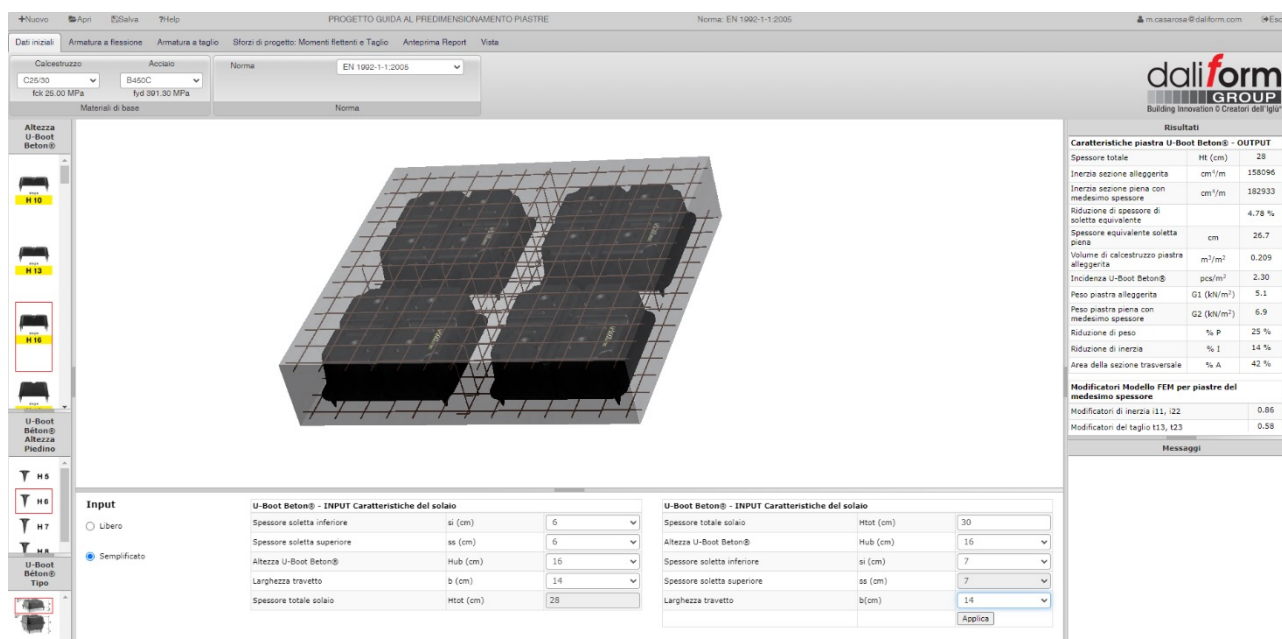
+Nuovo Apri Salva ?Help PROGETTO GUIDA AL PREDIMENSIONAMENTO PIASTRE Norma: EN 1992-1-1:2005 m.casarosa@daliform.com Esc

Dati iniziali Armatura a flessione Armatura a taglio Sforzi di progetto: Momenti flettenti e Taglio Anteprima Report Vista

Calcestruzzo C25/30 fck 25.00 MPa Acciaio B450C fyd 391.30 MPa Materiali di base

Norma EN 1992-1-1:2005 Norma

daliform GROUP Building Innovation © Creatori dell'Igloo

Altezza U-Boot Beton®

H 10
H 13
H 16

U-Boot Bèton® Altezza Piedino

H 5
H 6
H 7
H 8

U-Boot Bèton® Tipo

Risultati

| Caratteristiche piastra U-Boot Beton® - OUTPUT | | |
|---|---|---|
| Spessore totale | Ht (cm) | 28 |
| Inerzia sezione alleggerita | $cm^4/m$ | 158096 |
| Inerzia sezione piena con medesimo spessore | $cm^4/m$ | 182933 |
| Riduzione di spessore di soletta equivalente | | 4.78 % |
| Spessore equivalente soletta piena | cm | 26.7 |
| Volume di calcestruzzo piastra alleggerita | $m^3/m^2$ | 0.209 |
| Incidenza U-Boot Beton® | $pcs/m^2$ | 2.30 |
| Peso piastra alleggerita | G1 $(kN/m^2)$ | 5.1 |
| Peso piastra piena con medesimo spessore | G2 $(kN/m^2)$ | 6.9 |
| Riduzione di peso | % P | 25 % |
| Riduzione di inerzia | % I | 14 % |
| Area della sezione trasversale | % A | 42 % |

| Modificatori Modello FEM per piastre del medesimo spessore | |
|---|---|
| Modificatori di inerzia i11, i22 | 0.86 |
| Modificatori del taglio t13, t23 | 0.58 |

Messaggi

Input
Libero
Semplificato

| U-Boot Beton® - INPUT Caratteristiche del solaio | | |
|---|---|---|
| Spessore soletta inferiore | si (cm) | 6 |
| Spessore soletta superiore | ss (cm) | 6 |
| Altezza U-Boot Beton® | Hub (cm) | 16 |
| Larghezza travetto | b (cm) | 14 |
| Spessore totale solaio | Htot (cm) | 28 |

| U-Boot Beton® - INPUT Caratteristiche del solaio | | |
|---|---|---|
| Spessore totale solaio | Htot (cm) | 30 |
| Altezza U-Boot Beton® | Hub (cm) | 16 |
| Spessore soletta inferiore | si (cm) | 7 |
| Spessore soletta superiore | ss (cm) | 7 |
| Larghezza travetto | b(cm) | 14 |

Applica